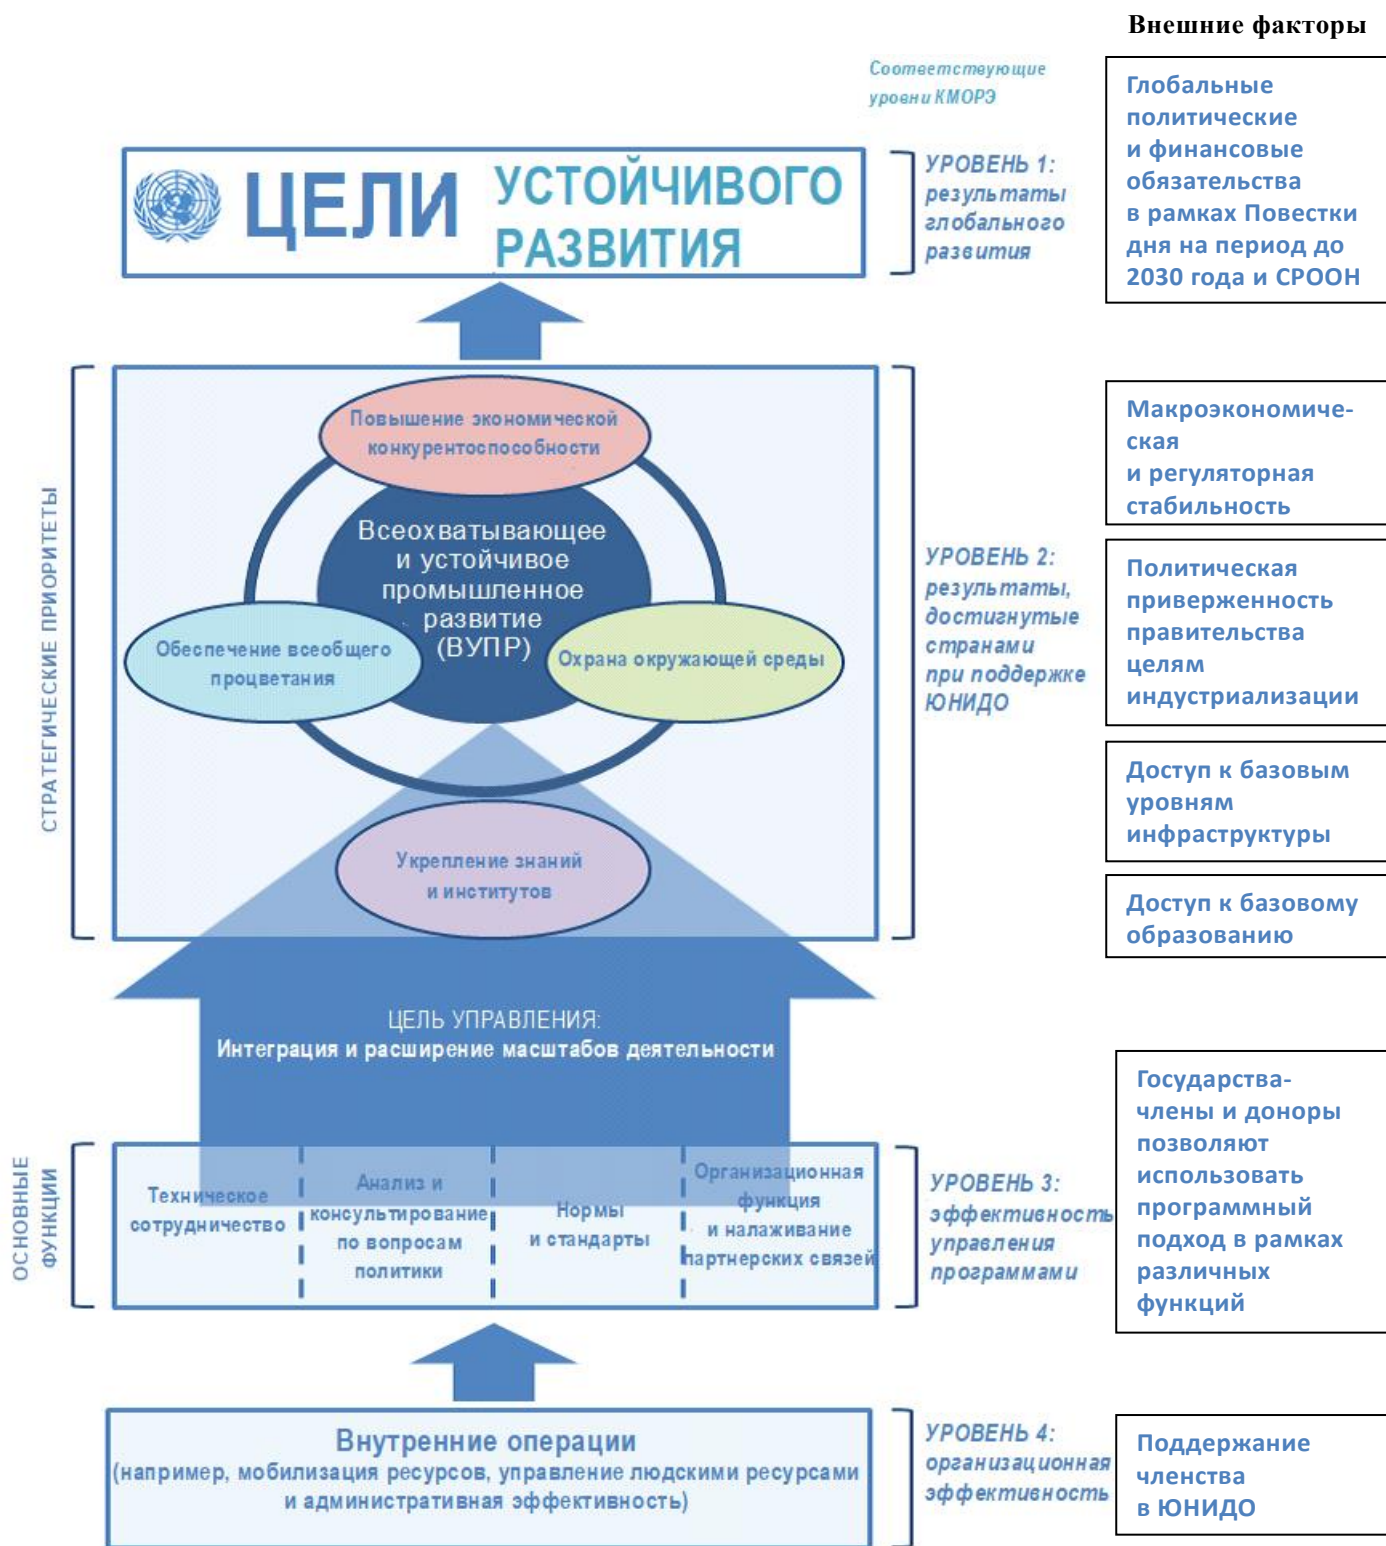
Внешние факторы

Соответствующие уровни КМОРЭ

ЦЕЛИ УСТОЙЧИВОГО РАЗВИТИЯ

УРОВЕНЬ 1: результаты глобального развития

Глобальные политические и финансовые обязательства в рамках Повестки дня на период до 2030 года и СРООН

СТРАТЕГИЧЕСКИЕ ПРИОРИТЕТЫ

Повышение экономической конкурентоспособности

Всеохватывающее и устойчивое промышленное развитие (ВУПР)

Обеспечение всеобщего процветания

Охрана окружающей среды

Укрепление знаний и институтов

УРОВЕНЬ 2: результаты, достигнутые странами при поддержке ЮНИДО

Макроэкономическая и регуляторная стабильность

Политическая приверженность правительства целям индустриализации

Доступ к базовым уровням инфраструктуры

Доступ к базовому образованию

ЦЕЛЬ УПРАВЛЕНИЯ:
Интеграция и расширение масштабов деятельности

ОСНОВНЫЕ ФУНКЦИИ

| Техническое сотрудничество | Анализ и консультирование по вопросам политики | Нормы и стандарты | Организационная функция и налаживание партнерских связей |
|---|---|---|---|

УРОВЕНЬ 3: эффективность управления программами

Государства-члены и доноры позволяют использовать программный подход в рамках различных функций

Внутренние операции
(например, мобилизация ресурсов, управление людскими ресурсами и административная эффективность)

УРОВЕНЬ 4: организационная эффективность

Поддержание членства в ЮНИДО